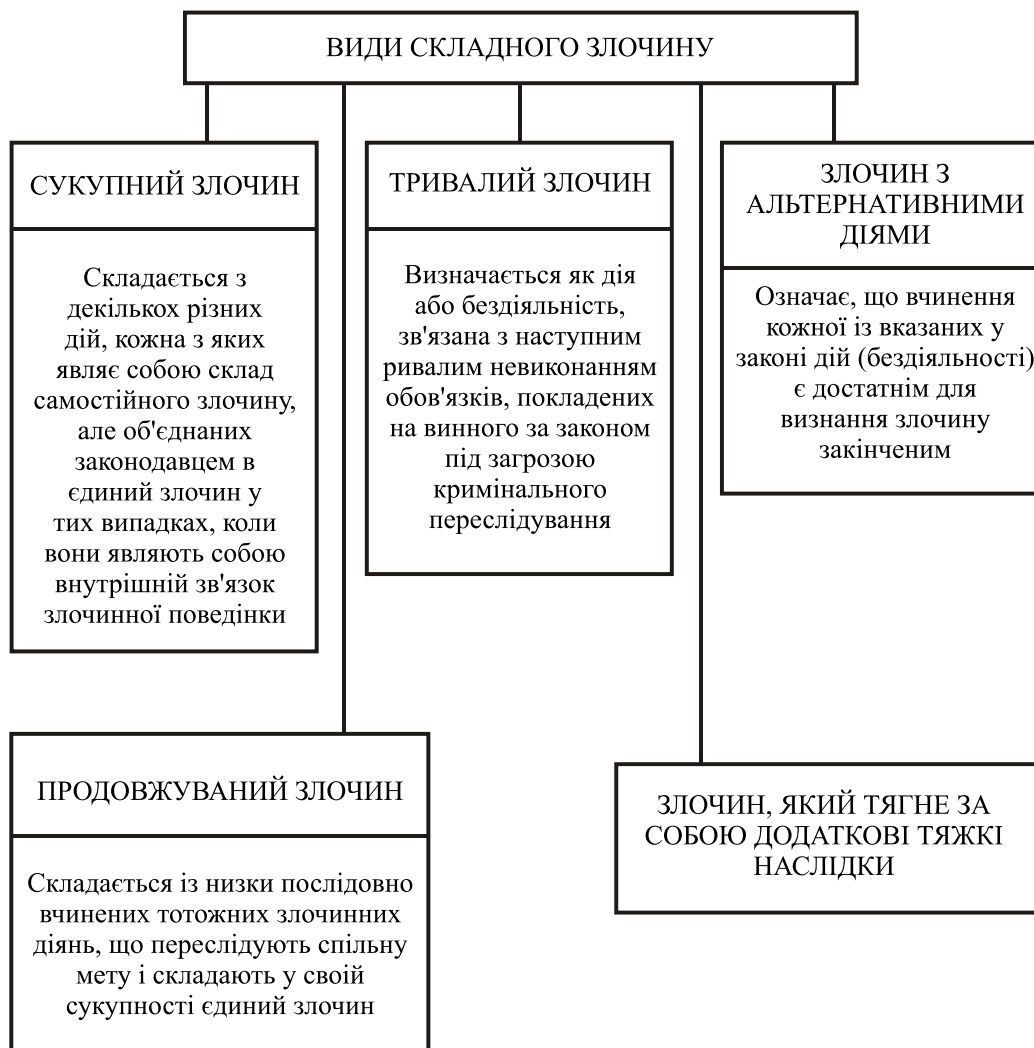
ВИДИ СКЛАДНОГО ЗЛОЧИНУ

СУКУПНИЙ ЗЛОЧИН

Складається з декількох різних дій, кожна з яких являє собою склад самостійного злочину, але об'єднаних законодавцем в єдиний злочин у тих випадках, коли вони являють собою внутрішній зв'язок злочинної поведінки

ТРИВАЛИЙ ЗЛОЧИН

Визначається як дія або бездіяльність, зв'язана з наступним ривалим невиконанням обов'язків, покладених на винного за законом під загрозою кримінального переслідування

ЗЛОЧИН З АЛЬТЕРНАТИВНИМИ ДІЯМИ

Означає, що вчинення кожної із вказаних у законі дій (бездіяльності) є достатнім для визнання злочину закінченим

ПРОДОВЖУВАНИЙ ЗЛОЧИН

Складається із низки послідовно вчинених тотожних злочинних діянь, що переслідують спільну мету і складають у своїй сукупності єдиний злочин

ЗЛОЧИН, ЯКИЙ ТЯГНЕ ЗА СОБОЮ ДОДАТКОВІ ТЯЖКІ НАСЛІДКИ